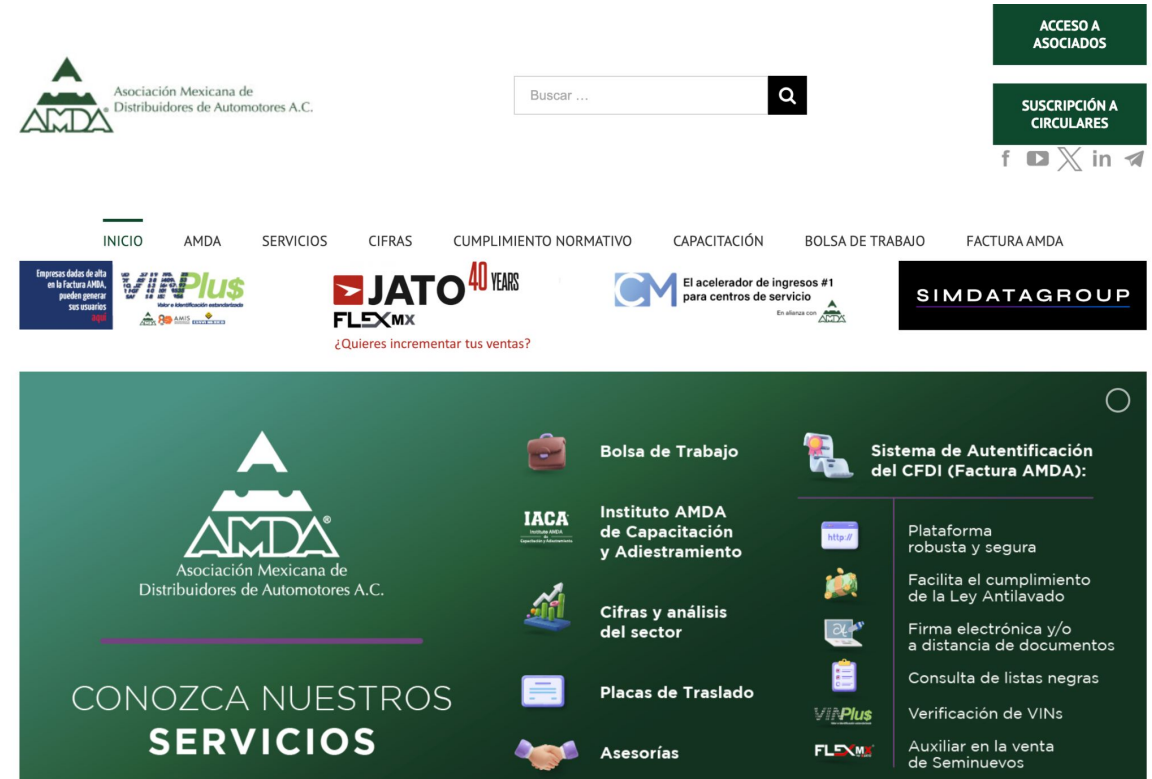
AMDA® Asociación Mexicana de Distribuidores de Automotores A.C.

Buscar ...

ACCESO A ASOCIADOS

SUSCRIPCIÓN A CIRCULARES

INICIO AMDA SERVICIOS CIFRAS CUMPLIMIENTO NORMATIVO CAPACITACIÓN BOLSA DE TRABAJO FACTURA AMDA

Empresas dadas de alta en la Factura AMDA, pueden generar sus usuarios aquí

VINPlu$ Valor e identificación estandarizada

JATO 40 YEARS

FLEXMX

¿Quieres incrementar tus ventas?

CM El acelerador de ingresos #1 para centros de servicio

En alianza con AMDA

SIMDATAGROUP

AMDA® Asociación Mexicana de Distribuidores de Automotores A.C.

CONOZCA NUESTROS SERVICIOS

Bolsa de Trabajo

IACA Instituto AMDA de Capacitación y Adiestramiento

Instituto AMDA de Capacitación y Adiestramiento

Cifras y análisis del sector

Placas de Traslado

Asesorías

Sistema de Autentificación del CFDI (Factura AMDA):

http://

Plataforma robusta y segura

Facilita el cumplimiento de la Ley Antilavado

Firma electrónica y/o a distancia de documentos

Consulta de listas negras

VINPlus

Verificación de VINs

FLEXMX

Auxiliar en la venta de Seminuevos